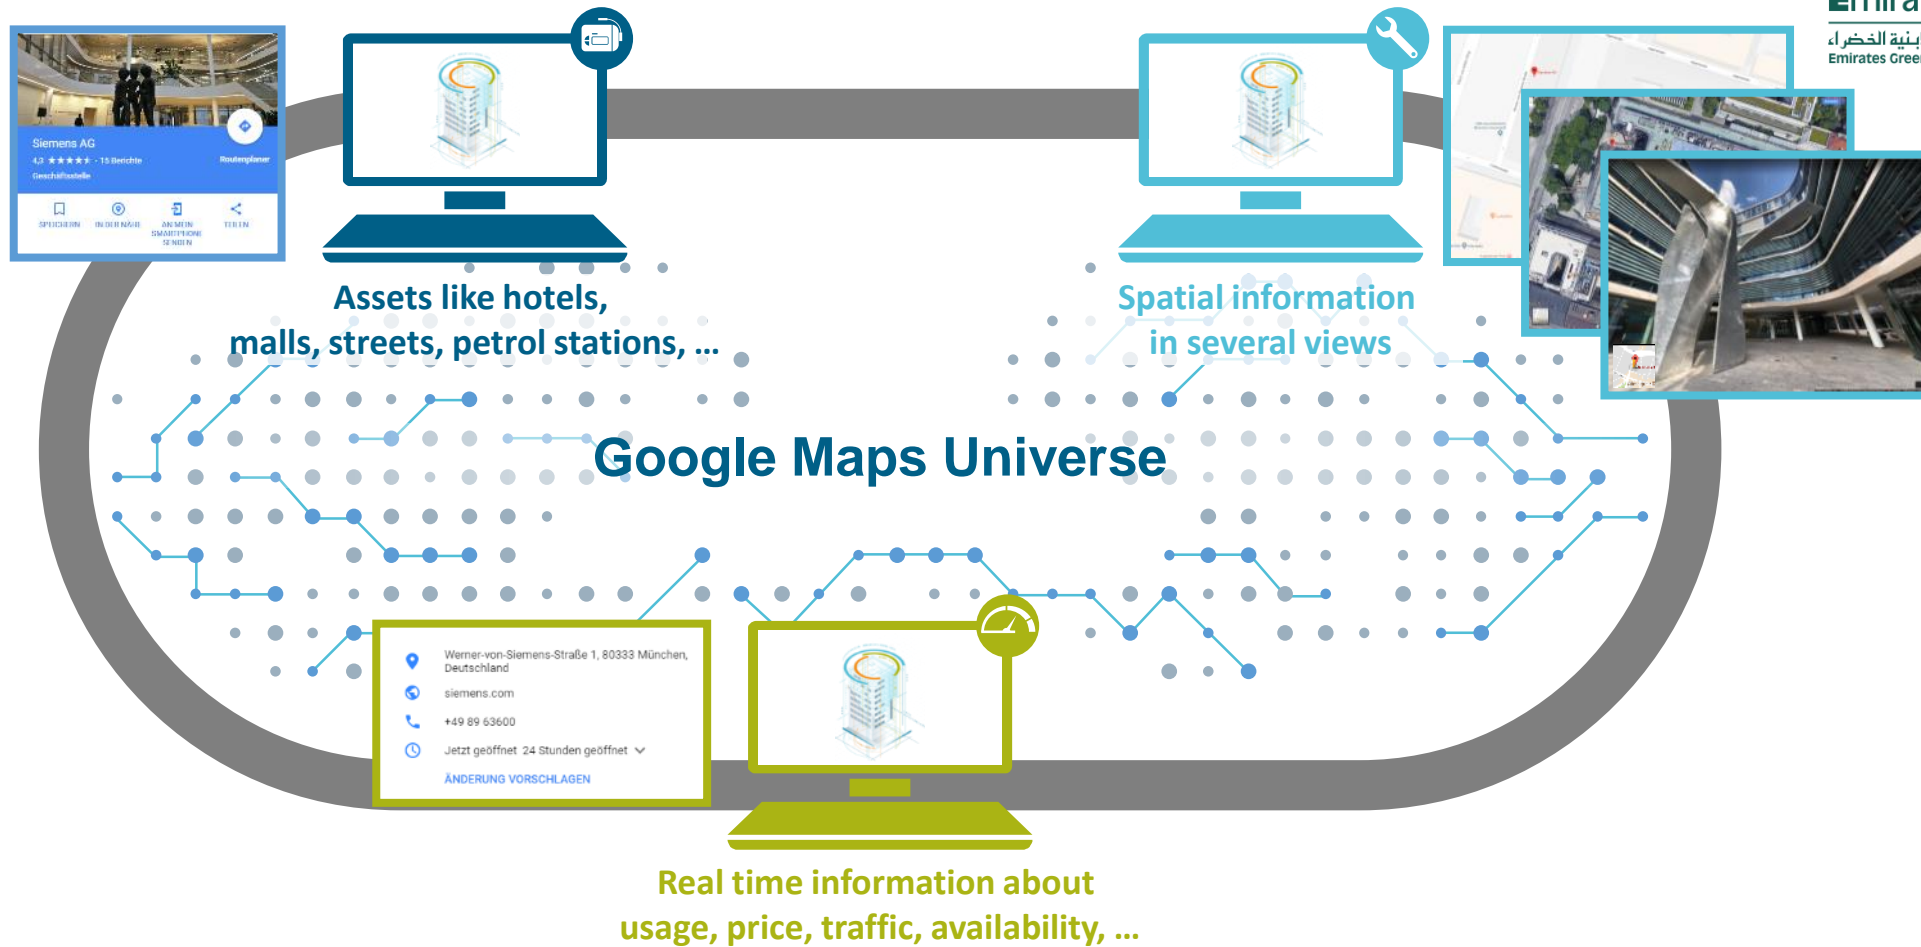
Emira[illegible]
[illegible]بنية الخضراء
Emirates Gree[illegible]

Siemens AG
4,3 ★★★★★ · 15 Berichte
Geschäftsstelle
Routenplaner
SPEICHERN
IN DER NÄHE
AN MEIN SMARTPHONE SENDEN
TEILEN

Assets like hotels, malls, streets, petrol stations, …

Spatial information in several views

Google Maps Universe

Werner-von-Siemens-Straße 1, 80333 München, Deutschland
siemens.com
+49 89 63600
Jetzt geöffnet 24 Stunden geöffnet
ÄNDERUNG VORSCHLAGEN

Real time information about usage, price, traffic, availability, …